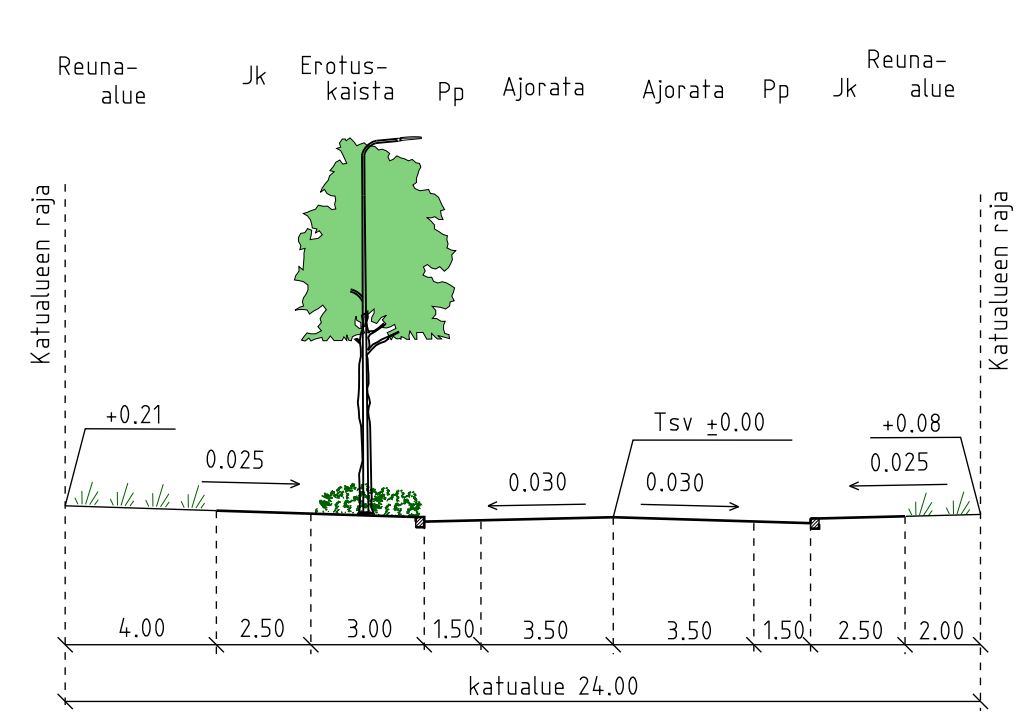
Reuna-alue

Jk

Erotus-kaista

Pp

Ajorata

Ajorata

Pp

Jk

Reuna-alue

Katualueen raja

Katualueen raja

+0.21

0.025

Tsv $\pm$0.00

+0.08

0.025

0.030

0.030

4.00

2.50

3.00

1.50

3.50

3.50

1.50

2.50

2.00

katualue 24.00